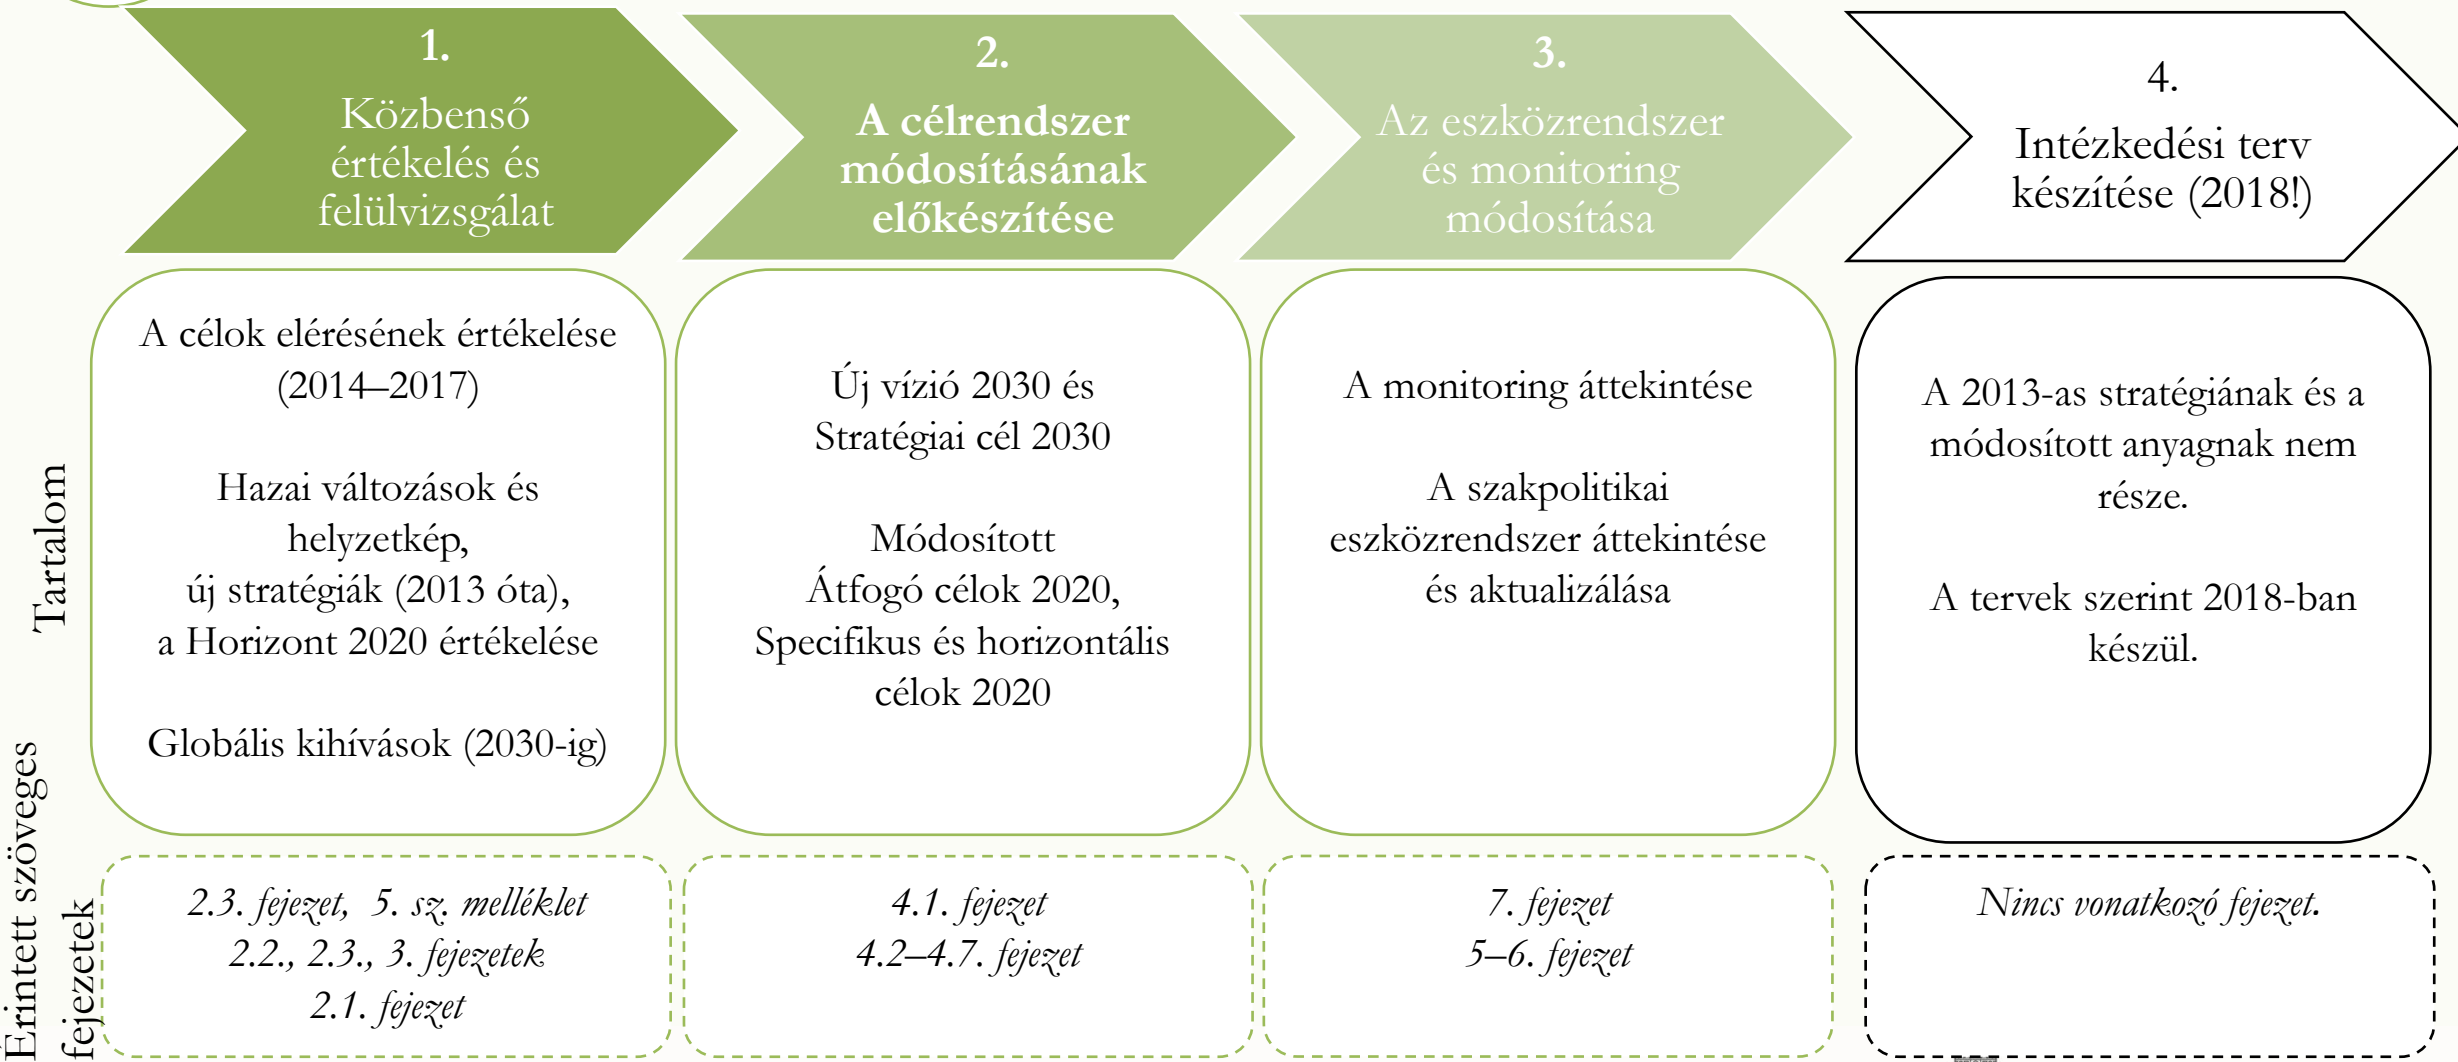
1.
Közbenső értékelés és felülvizsgálat

2.
A célrendszer módosításának előkészítése

3.
Az eszközrendszer és monitoring módosítása

4.
Intézkedési terv készítése (2018!)

Tartalom

A célok elérésének értékelése (2014–2017)

Hazai változások és helyzetkép,
új stratégiák (2013 óta),
a Horizont 2020 értékelése

Globális kihívások (2030-ig)

Új vízió 2030 és
Stratégiai cél 2030

Módosított
Átfogó célok 2020,
Specifikus és horizontális célok 2020

A monitoring áttekintése

A szakpolitikai eszközrendszer áttekintése és aktualizálása

A 2013-as stratégiának és a módosított anyagnak nem része.

A tervek szerint 2018-ban készül.

Érintett szöveges fejezetek

2.3. fejezet, 5. sz. melléklet
2.2., 2.3., 3. fejezetek
2.1. fejezet

4.1. fejezet
4.2–4.7. fejezet

7. fejezet
5–6. fejezet

Nincs vonatkozó fejezet.